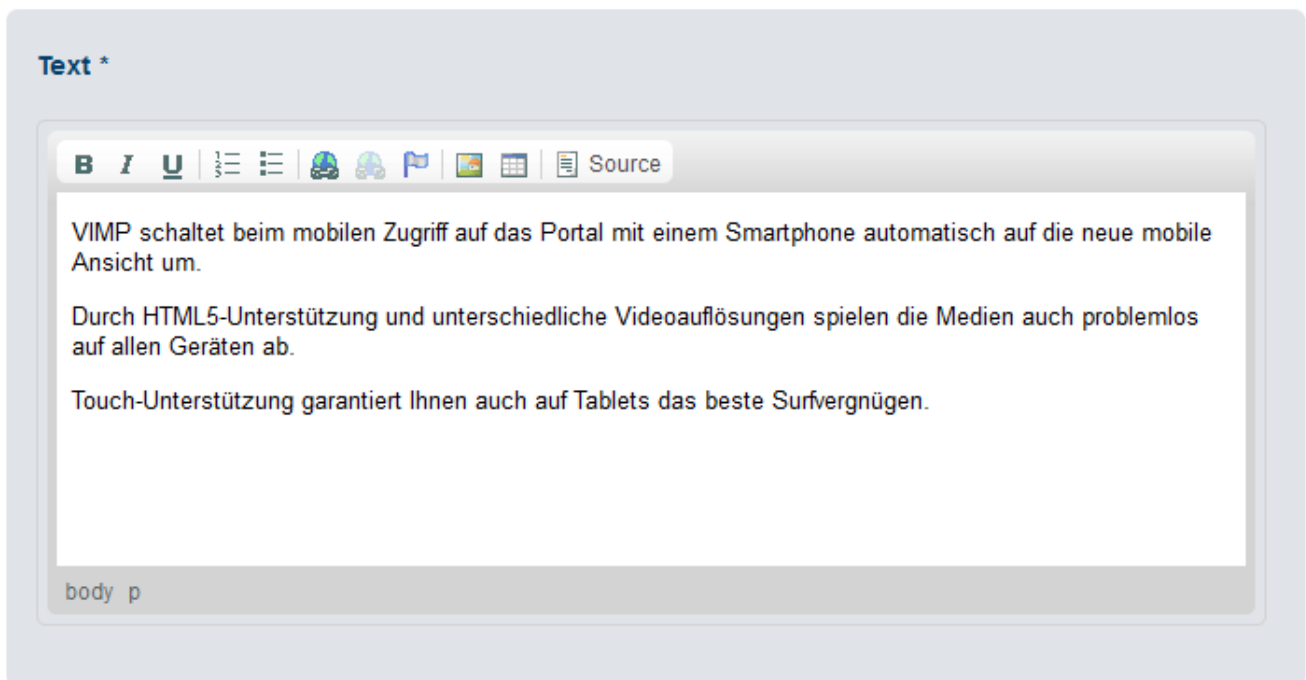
Text *

B I U Source

VIMP schaltet beim mobilen Zugriff auf das Portal mit einem Smartphone automatisch auf die neue mobile Ansicht um.

Durch HTML5-Unterstützung und unterschiedliche Videoauflösungen spielen die Medien auch problemlos auf allen Geräten ab.

Touch-Unterstützung garantiert Ihnen auch auf Tablets das beste Surfvergnügen.

body p